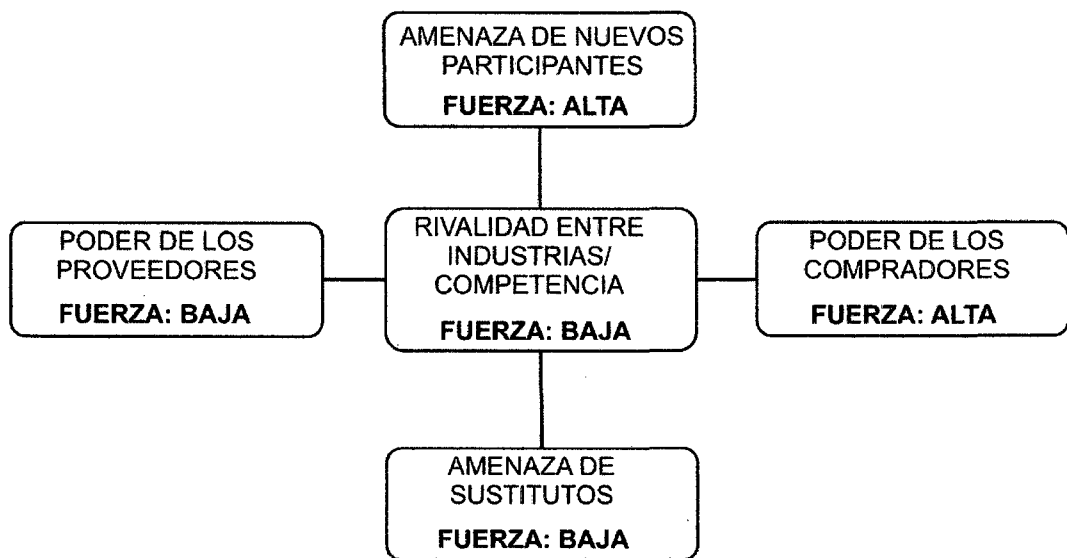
AMENAZA DE NUEVOS PARTICIPANTES
FUERZA: ALTA

PODER DE LOS PROVEEDORES
FUERZA: BAJA

RIVALIDAD ENTRE INDUSTRIAS/ COMPETENCIA
FUERZA: BAJA

PODER DE LOS COMPRADORES
FUERZA: ALTA

AMENAZA DE SUSTITUTOS
FUERZA: BAJA